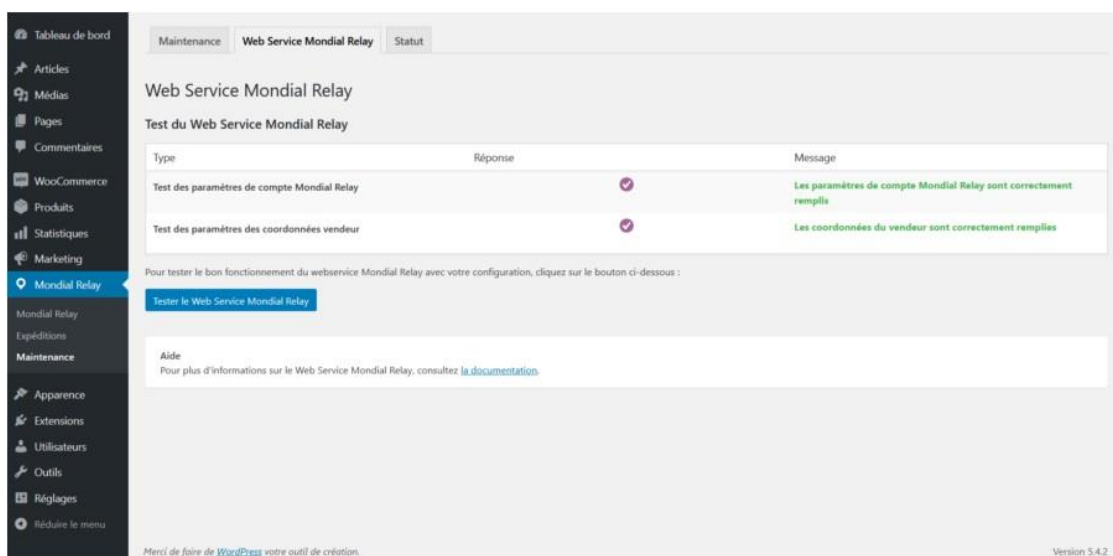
Tableau de bord
Articles
Médias
Pages
Commentaires
WooCommerce
Produits
Statistiques
Marketing
Mondial Relay
Mondial Relay
Expéditions
Maintenance
Apparence
Extensions
Utilisateurs
Outils
Réglages
Réduire le menu

Maintenance | Web Service Mondial Relay | Statut

Web Service Mondial Relay

Test du Web Service Mondial Relay

| Type | Réponse | Message |
|---|---|---|
| Test des paramètres de compte Mondial Relay | | Les paramètres de compte Mondial Relay sont correctement remplis |
| Test des paramètres des coordonnées vendeur | | Les coordonnées du vendeur sont correctement remplies |

Pour tester le bon fonctionnement du webservice Mondial Relay avec votre configuration, cliquez sur le bouton ci-dessous :

Tester le Web Service Mondial Relay

Aide
Pour plus d'informations sur le Web Service Mondial Relay, consultez la documentation.

Merci de faire de WordPress votre outil de création.

Version 5.4.2